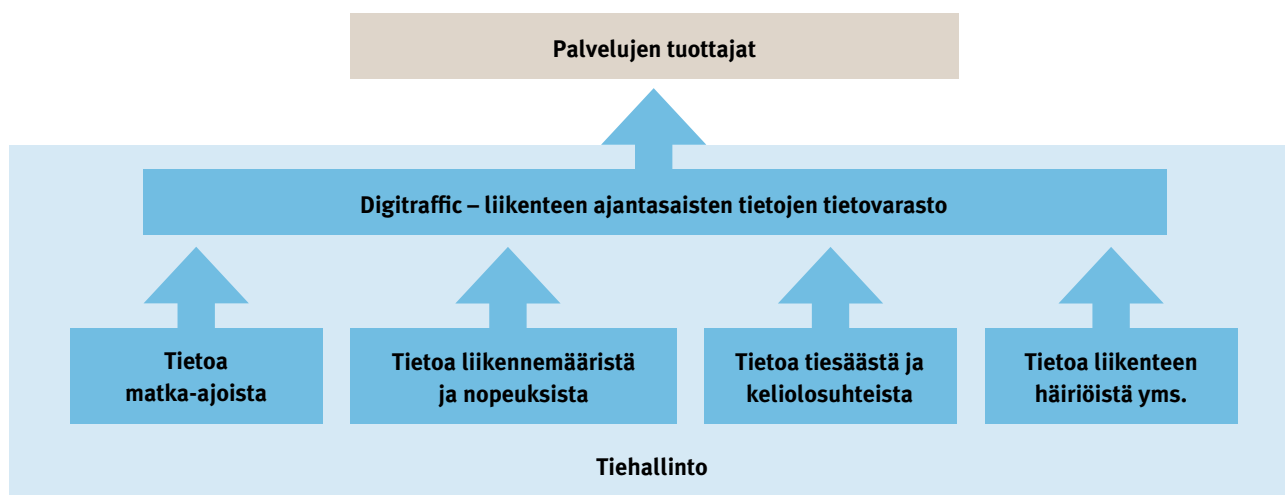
Palvelujen tuottajat

Digitraffic – liikenteen ajantasaisten tietojen tietovarasto

Tietoa matka-ajoista

Tietoa liikennemääristä ja nopeuksista

Tietoa tiesäästä ja keliolosuhteista

Tietoa liikenteen häiriöistä yms.

Tiehallinto